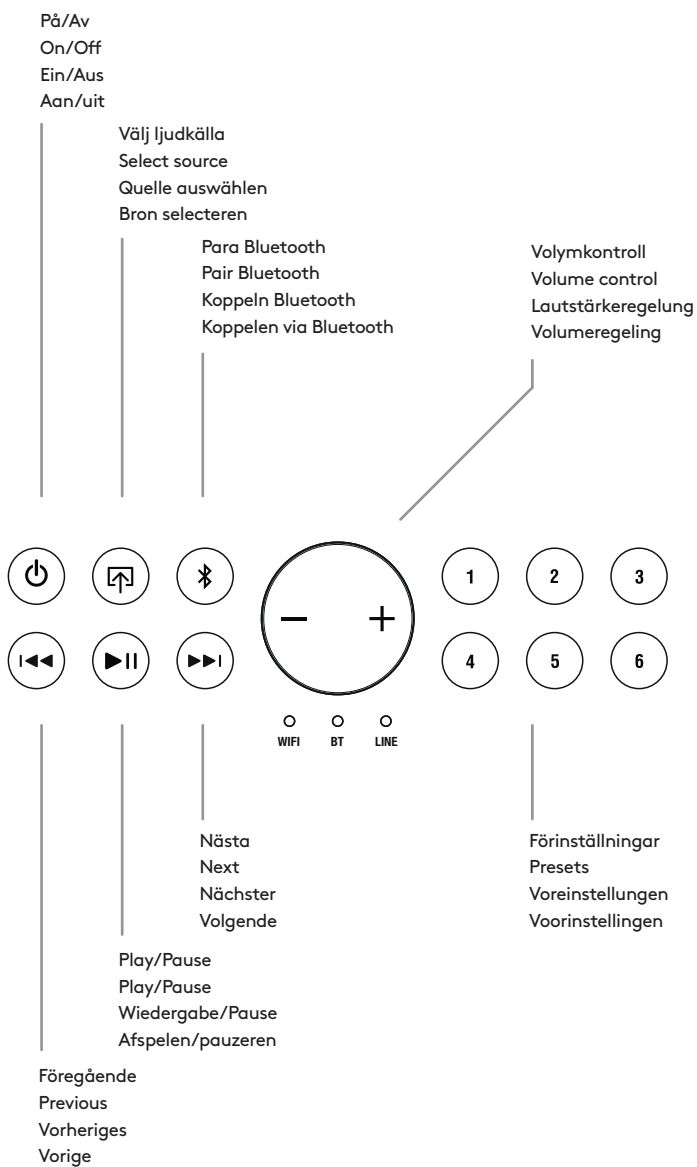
På/Av
On/Off
Ein/Aus
Aan/uit

Välj ljudkälla
Select source
Quelle auswählen
Bron selecteren

Para Bluetooth
Pair Bluetooth
Koppeln Bluetooth
Koppelen via Bluetooth

Volymkontroll
Volume control
Lautstärkeregelung
Volumeregeling

−
+

1
2
3
4
5
6

WIFI
BT
LINE

Nästa
Next
Nächster
Volgende

Förinställningar
Presets
Voreinstellungen
Voorinstellingen

Play/Pause
Play/Pause
Wiedergabe/Pause
Afspelen/pauzeren

Föregående
Previous
Vorheriges
Vorige